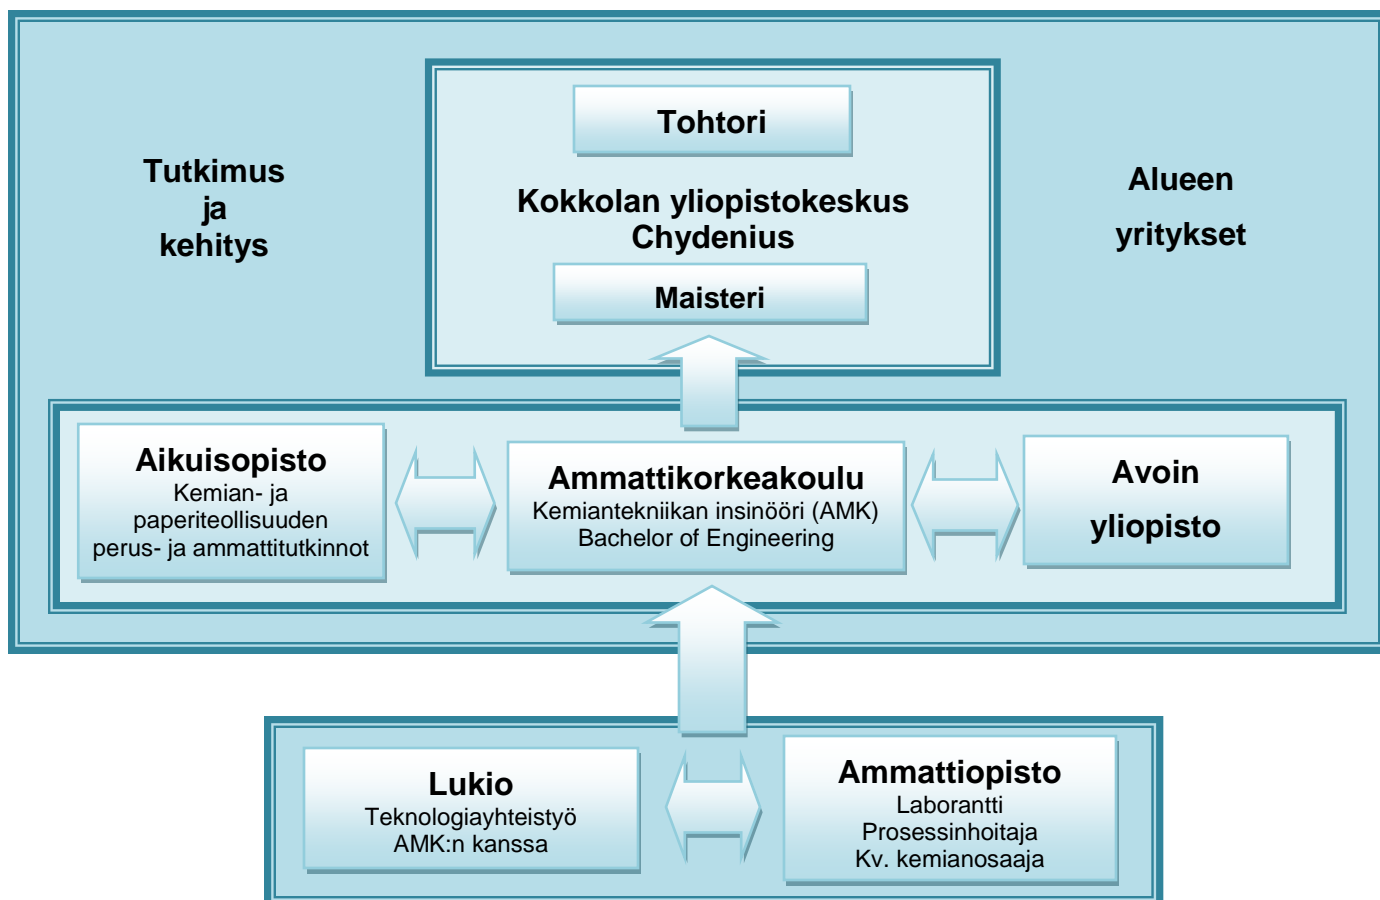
Tutkimus
ja
kehitys

Tohtori

Kokkolan yliopistokeskus
Chydenius

Maisteri

Alueen
yritykset

Aikuisopisto
Kemian- ja
paperiteollisuuden
perus- ja ammattitutkinnot

Ammattikorkeakoulu
Kemiantekniikan insinööri (AMK)
Bachelor of Engineering

Avoin
yliopisto

Lukio
Teknologiayhteistyö
AMK:n kanssa

Ammattiopisto
Laborantti
Prosessinhoitaja
Kv. kemianosaaja